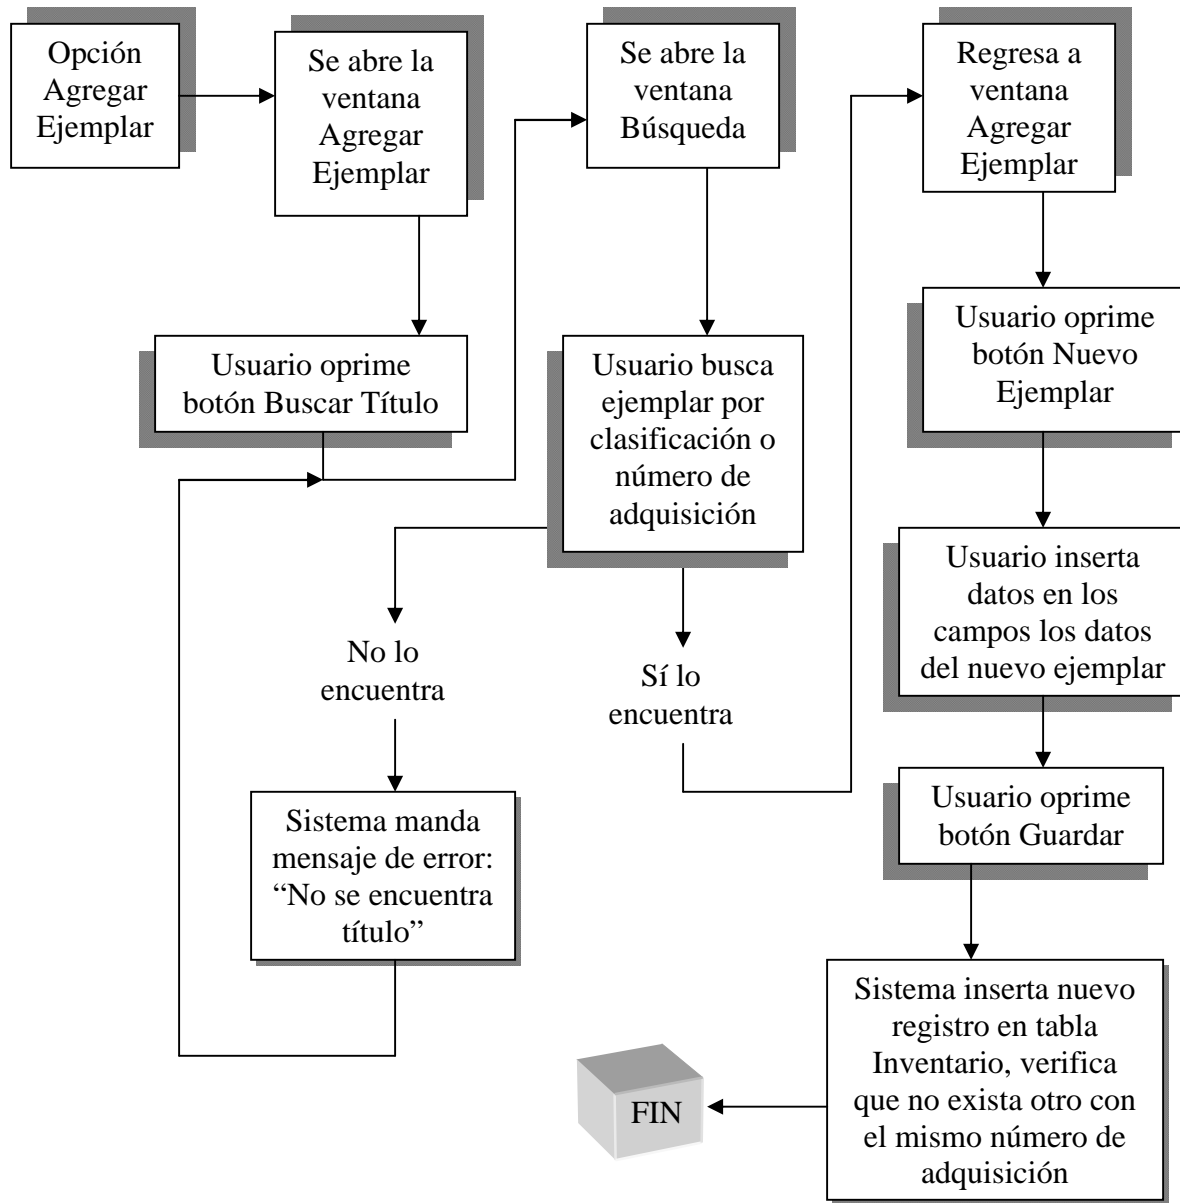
Opción Agregar Ejemplar

Se abre la ventana Agregar Ejemplar

Se abre la ventana Búsqueda

Regresa a ventana Agregar Ejemplar

Usuario oprime botón Buscar Título

Usuario busca ejemplar por clasificación o número de adquisición

Usuario oprime botón Nuevo Ejemplar

Usuario inserta datos en los campos los datos del nuevo ejemplar

No lo encuentra

Sí lo encuentra

Sistema manda mensaje de error: “No se encuentra título”

Usuario oprime botón Guardar

Sistema inserta nuevo registro en tabla Inventario, verifica que no exista otro con el mismo número de adquisición

FIN